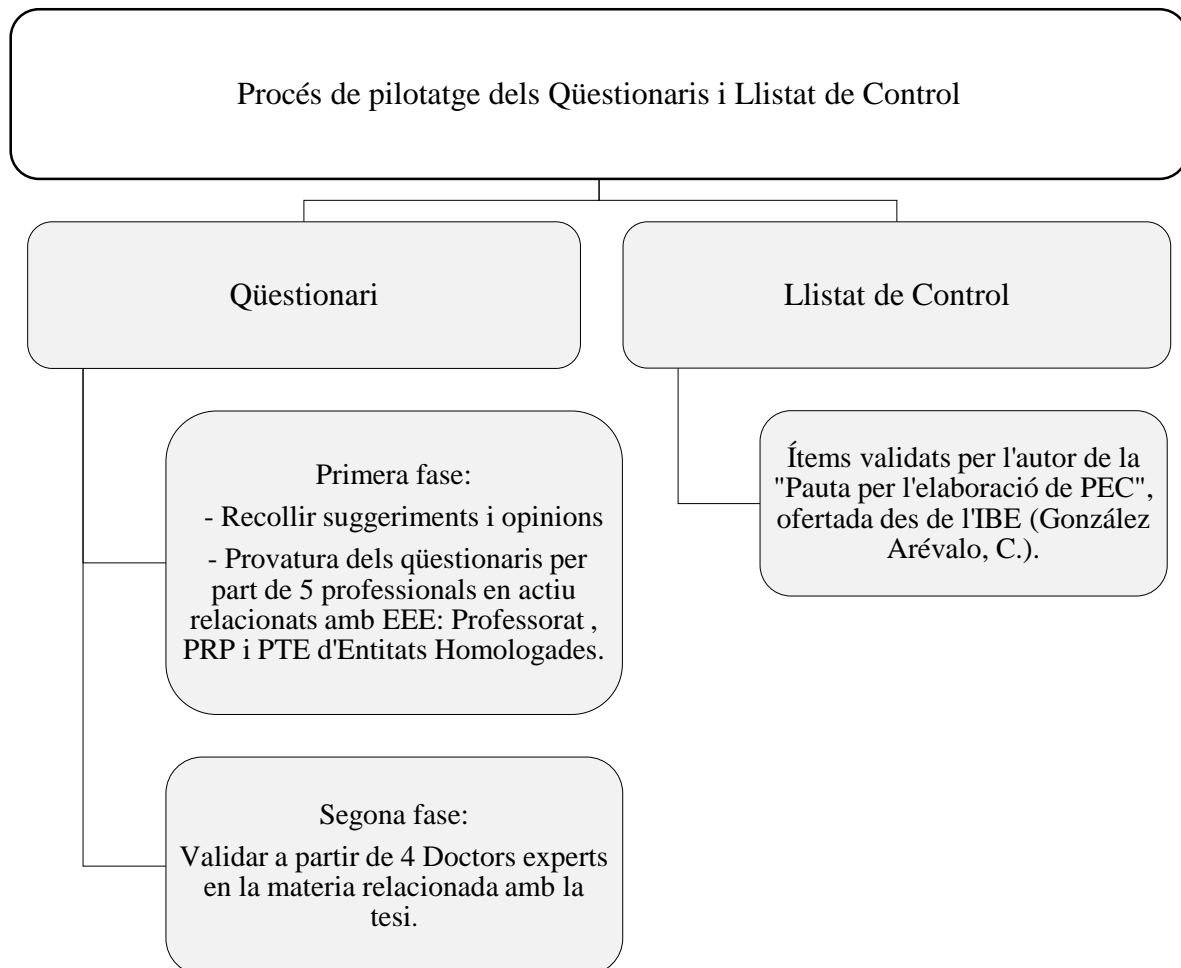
Procés de pilotatge dels Qüestionaris i Llistat de Control

Qüestionari

Llistat de Control

Primera fase:

- Recollir suggeriments i opinions

- Provatura dels qüestionaris per part de 5 professionals en actiu relacionats amb EEE: Professorat , PRP i PTE d'Entitats Homologades.

Segona fase:

Validar a partir de 4 Doctors experts en la materia relacionada amb la tesi.

Ítems validats per l'autor de la "Pauta per l'elaboració de PEC", ofertada des de l'IBE (González Arévalo, C.).